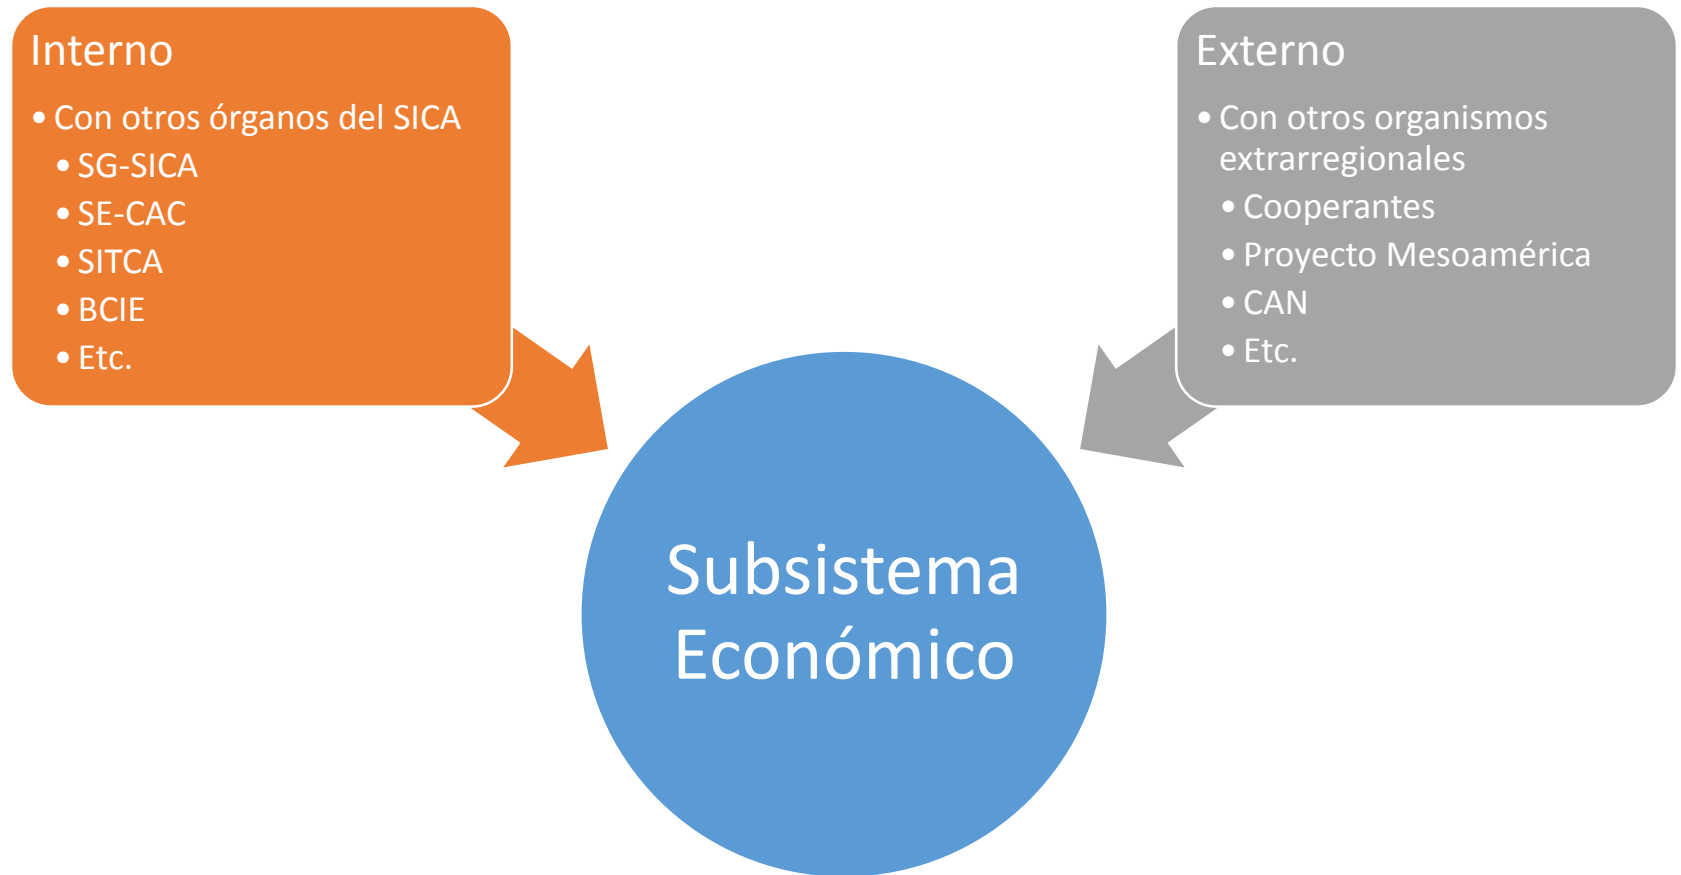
Interno

- Con otros órganos del SICA
  - SG-SICA
  - SE-CAC
  - SITCA
  - BCIE
  - Etc.

Externo

- Con otros organismos extrarregionales
  - Cooperantes
  - Proyecto Mesoamérica
  - CAN
  - Etc.

Subsistema Económico